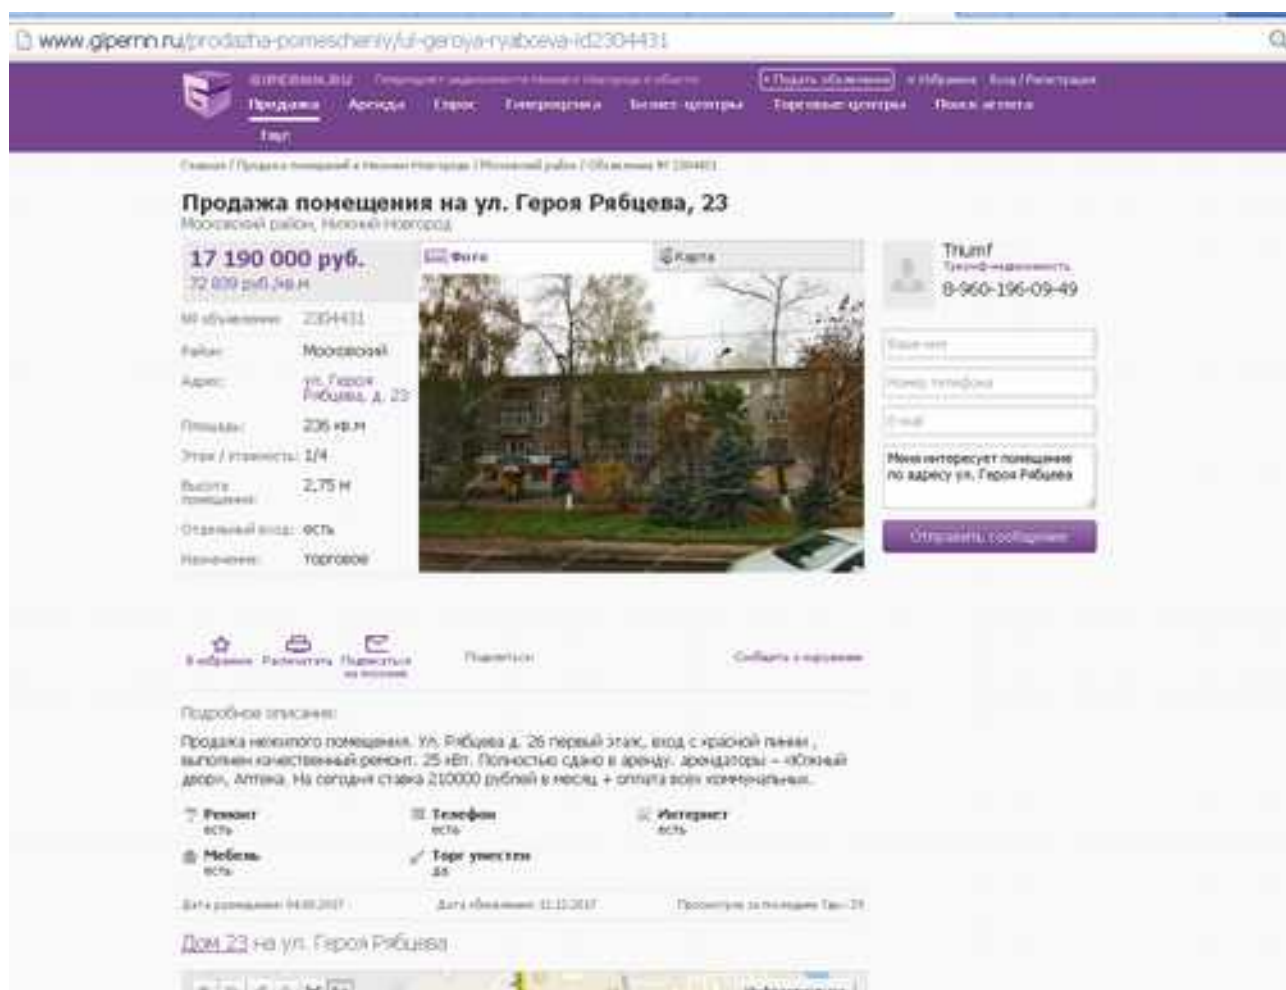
www.gipernn.ru/prodazha-pomescheniy/ul-geroya-ryabceva-id2304431

GIPERNN.RU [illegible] + Подать объявление + Избранное Вход / Регистрация
Продажа Аренда Спрос Гиперорганика Бизнес-центры Торговые центры Поиск агента
Гаражи

Главная / Продажа помещений в Нижнем Новгороде / Московский район / Объявление № 2304431

Продажа помещения на ул. Героя Рябцева, 23
Московский район, Нижний Новгород

17 190 000 руб.
72 839 руб./кв.м

| № объявления: | 2304431 |
|---|---|
| Район: | Московский |
| Адрес: | ул. Героя Рябцева, д. 23 |
| Площадь: | 236 кв.м |
| Этаж / этажность: | 1/4 |
| Высота помещения: | 2,75 м |
| Отдельный вход: | есть |
| Назначение: | торговое |

Фото Карта

Triumf
Триумф-недвижимость
8-960-196-09-49

Ваше имя
Номер телефона
E-mail
Меня интересует помещение по адресу ул. Героя Рябцева
Отправить сообщение

В избранное Распечатать Подписаться на похожие Поделиться Сообщить о нарушении

Подробное описание:
Продажа нежилого помещения. Ул. Рябцева д. 26 первый этаж, вход с красной линии , выполнен качественный ремонт. 25 кВт. Полностью сдано в аренду. арендаторы – «Южный двор», Аптека. На сегодня ставка 210000 рублей в месяц + оплата всех коммунальных.

Ремонт
есть
Телефон
есть
Интернет
есть
Мебель
есть
Торг уместен
да

Дата размещения: 04.09.2017 Дата обновления: 11.11.2017 Просмотров за последние 7дн.: 29

Дом 23 на ул. Героя Рябцева